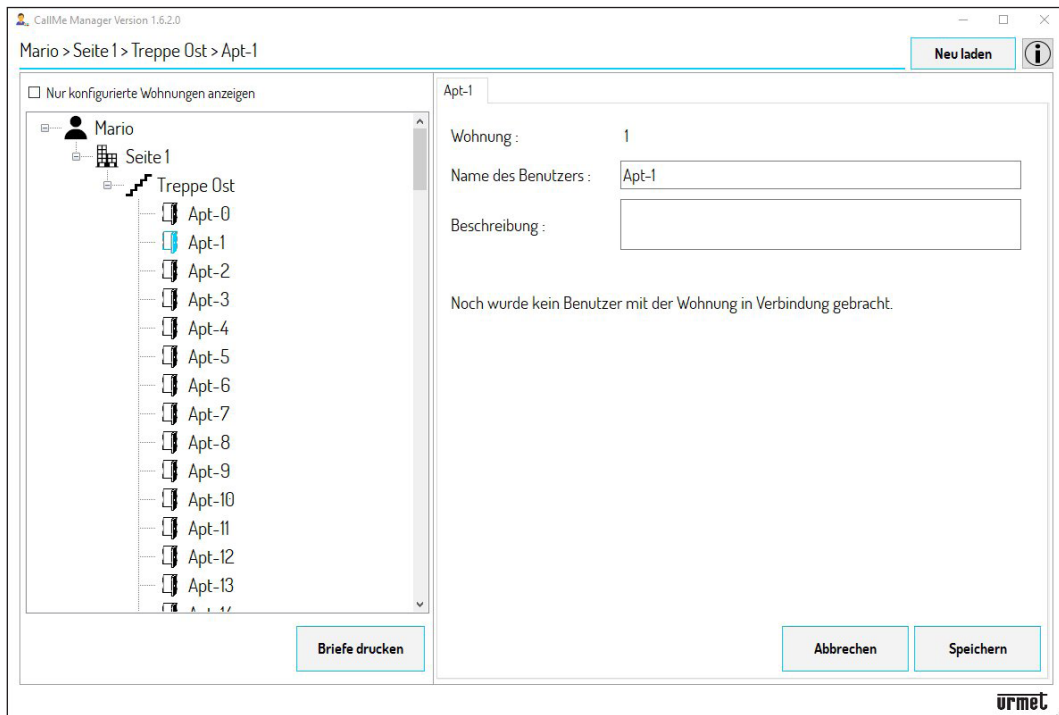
CallMe Manager Version 1.6.2.0

Mario > Seite 1 > Treppe Ost > Apt-1

Neu laden

Nur konfigurierte Wohnungen anzeigen

Mario
Seite 1
Treppe Ost
Apt-0
Apt-1
Apt-2
Apt-3
Apt-4
Apt-5
Apt-6
Apt-7
Apt-8
Apt-9
Apt-10
Apt-11
Apt-12
Apt-13
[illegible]

Briefe drucken

Apt-1

Wohnung : 1

Name des Benutzers : Apt-1

Beschreibung :

Noch wurde kein Benutzer mit der Wohnung in Verbindung gebracht.

Abbrechen

Speichern

urmet